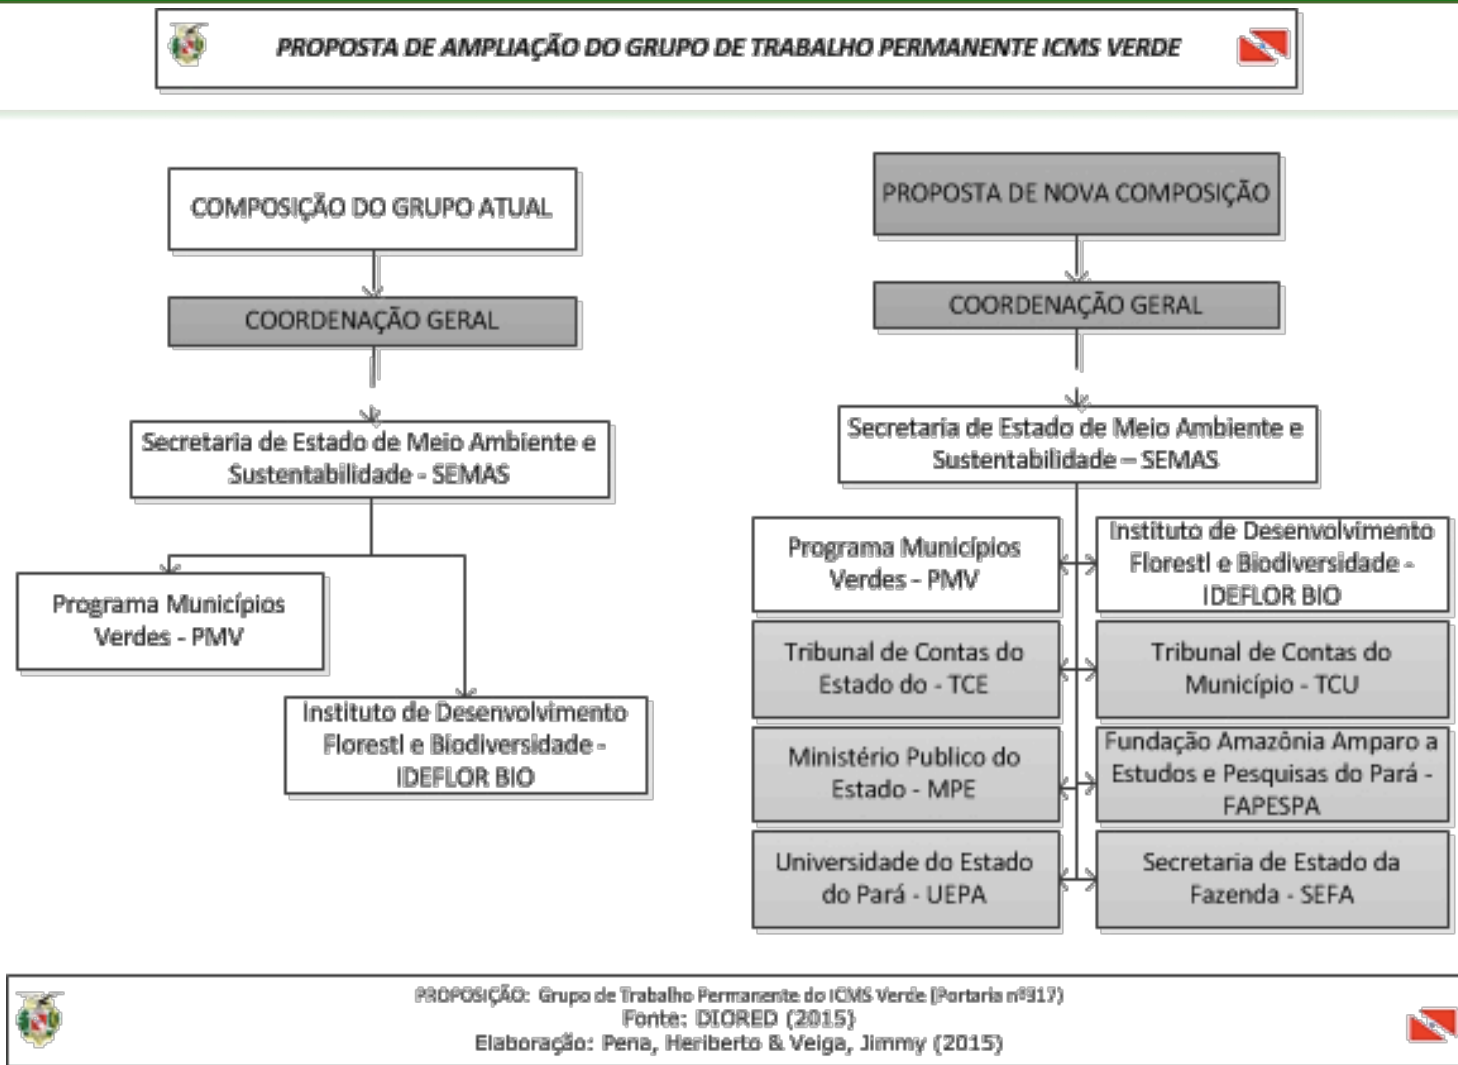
PROPOSTA DE AMPLIAÇÃO DO GRUPO DE TRABALHO PERMANENTE ICMS VERDE

COMPOSIÇÃO DO GRUPO ATUAL

COORDENAÇÃO GERAL

Secretaria de Estado de Meio Ambiente e Sustentabilidade - SEMAS

Programa Municípios Verdes - PMV

Instituto de Desenvolvimento Florestl e Biodiversidade - IDEFLOR BIO

PROPOSTA DE NOVA COMPOSIÇÃO

COORDENAÇÃO GERAL

Secretaria de Estado de Meio Ambiente e Sustentabilidade – SEMAS

Programa Municípios Verdes - PMV

Instituto de Desenvolvimento Florestl e Biodiversidade - IDEFLOR BIO

Tribunal de Contas do Estado do - TCE

Tribunal de Contas do Município - TCU

Ministério Publico do Estado - MPE

Fundação Amazônia Amparo a Estudos e Pesquisas do Pará - FAPESPA

Universidade do Estado do Pará - UEPA

Secretaria de Estado da Fazenda - SEFA

PROPOSIÇÃO: Grupo de Trabalho Permanente do ICMS Verde (Portaria nº317)
Fonte: DIORED (2015)
Elaboração: Pena, Heriberto & Veiga, Jimmy (2015)